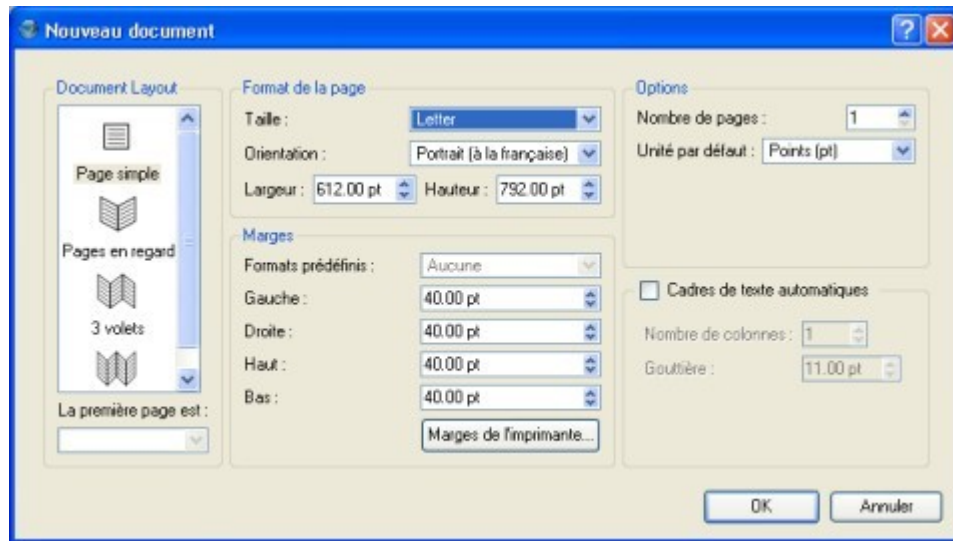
Nouveau document

Document Layout

Page simple

Pages en regard

3 volets

La première page est :

Format de la page

Taille : Letter

Orientation : Portrait (à la française)

Largeur : 612.00 pt Hauteur : 792.00 pt

Marges

Formats prédéfinis : Aucune

Gauche : 40.00 pt

Droite : 40.00 pt

Haut : 40.00 pt

Bas : 40.00 pt

Marges de l'imprimante...

Options

Nombre de pages : 1

Unité par défaut : Points (pt)

Cadres de texte automatiques

Nombre de colonnes : 1

Gouttière : 11.00 pt

OK

Annuler